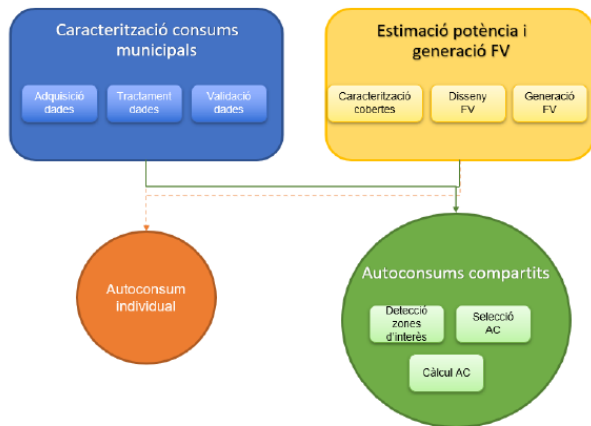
Caracterització consums municipals

Adquisició dades

Tractament dades

Validació dades

Estimació potència i generació FV

Caracterització cobertes

Disseny FV

Generació FV

Autoconsum individual

Autoconsums compartits

Detecció zones d'interès

Selecció AC

Càlcul AC